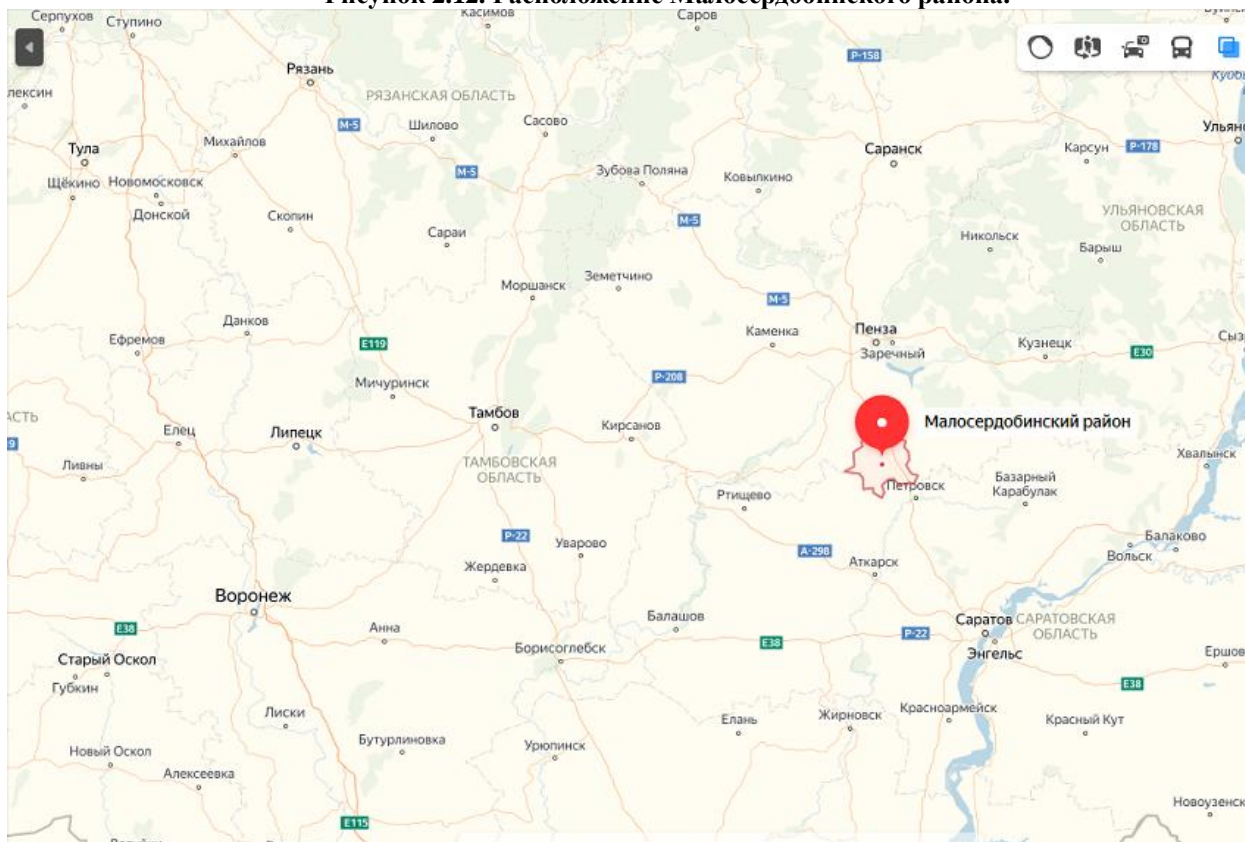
Рисунок 2.12. Расположение Малосердобинского района.

Серпухов Ступино Касимов Саров Вунин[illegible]
Р-158
Рязань
лексин
РЯЗАНСКАЯ ОБЛАСТЬ
М-5 Шилово Сасово
Тула Михайлов
Саранск Карсун Р-178 Ульян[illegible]
Щёкино Новомосковск
М-5 Зубова Поляна Ковылкино
Донской Скопин
М-5
УЛЬЯНОВСКАЯ ОБЛАСТЬ
Сараи
Никольск Барыш
Моршанск Земетчино
М-5
Данков
Ефремов
Е119
Каменка Пенза
Заречный
Кузнецк Е30 Сыз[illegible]
Мичуринск
Р-208
Тамбов
Кирсанов
Малосердобинский район
АСТЬ
Елец Липецк
ТАМБОВСКАЯ ОБЛАСТЬ
Ливны
Хвалынск
Петровск
Базарный Карабулак
Ртищево
Р-22 Уварово
Балаково
А-298
Вольск
Жердевка
Аткарск
Воронеж
Балашов
Саратов САРАТОВСКАЯ ОБЛАСТЬ
Е38
Анна
Е38
Р-22
Энгельс
Ершов
Старый Оскол
Борисоглебск
Губкин
Е38
Лиски
Красноармейск
Елань Жирновск
Красный Кут
Бутурлиновка
Урюпинск
Новый Оскол
Алексеевка
Новоузенск
Е115